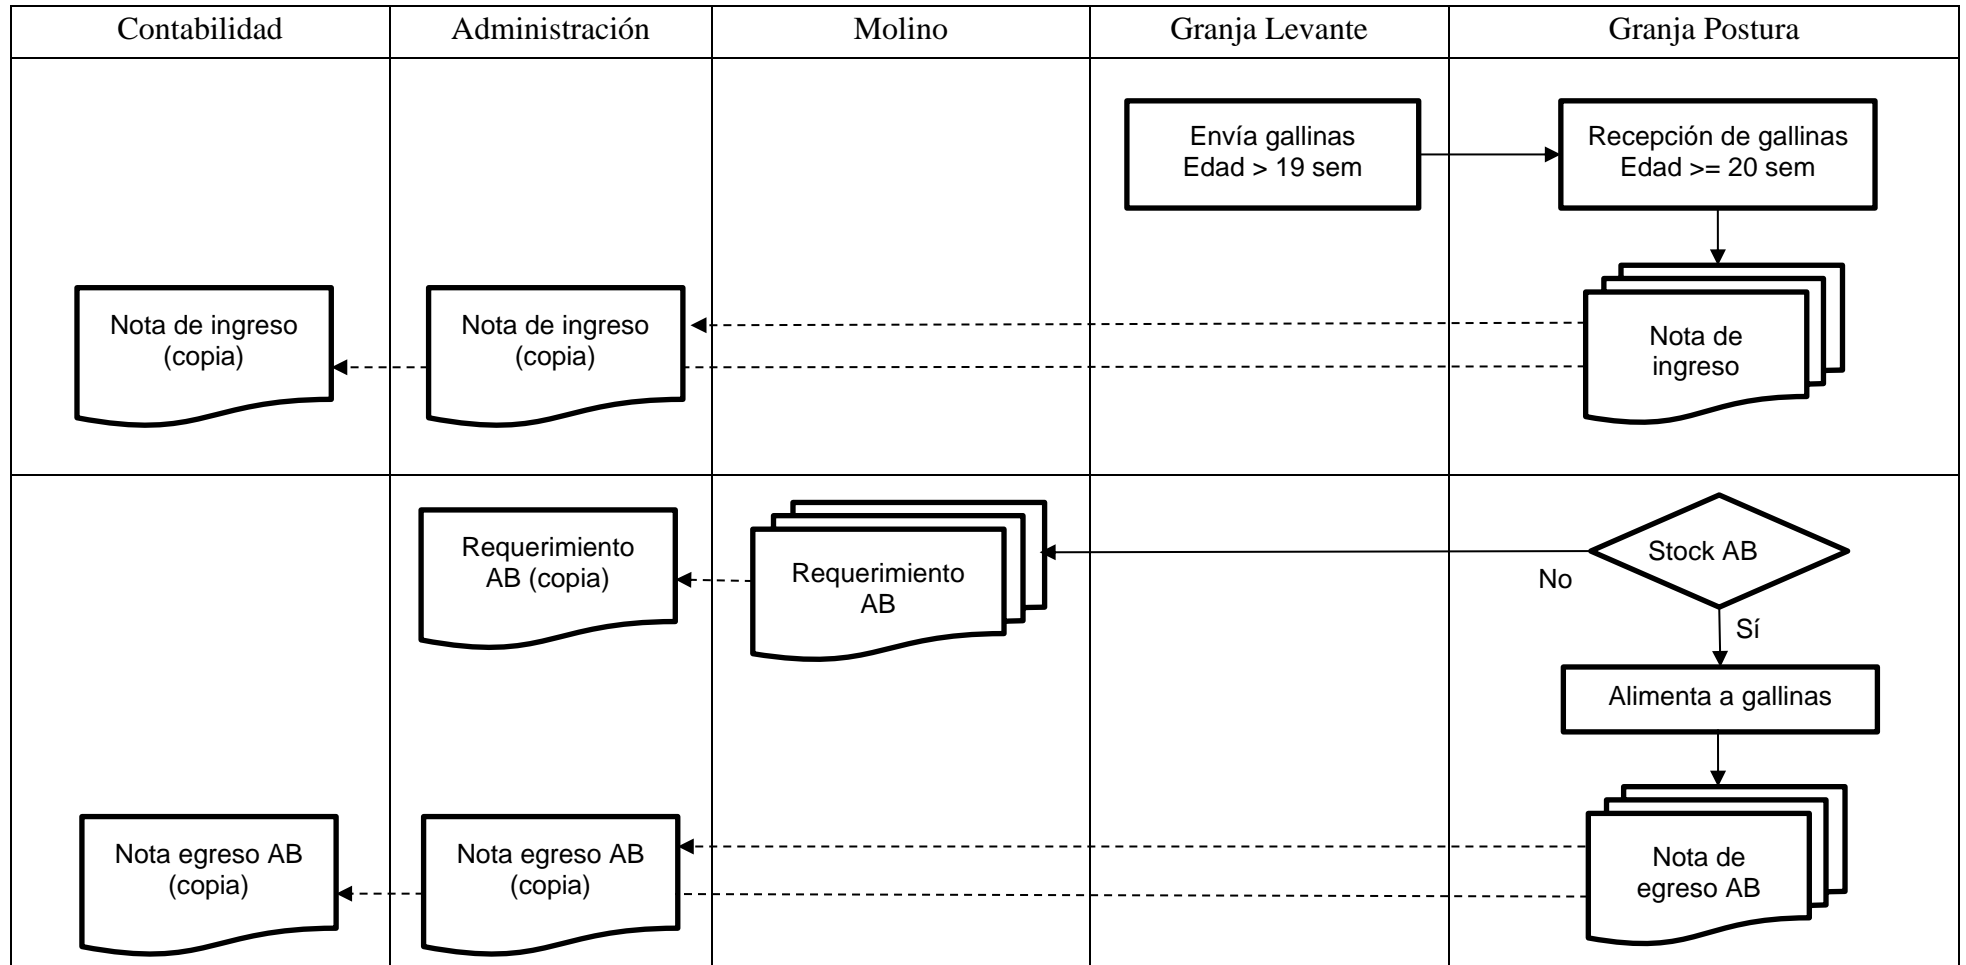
Contabilidad
Administración
Molino
Granja Levante
Granja Postura

Envía gallinas
Edad > 19 sem

Recepción de gallinas
Edad >= 20 sem

Nota de ingreso (copia)

Nota de ingreso (copia)

Nota de ingreso

Requerimiento AB (copia)

Requerimiento AB

Stock AB

No

Sí

Alimenta a gallinas

Nota egreso AB (copia)

Nota egreso AB (copia)

Nota de egreso AB